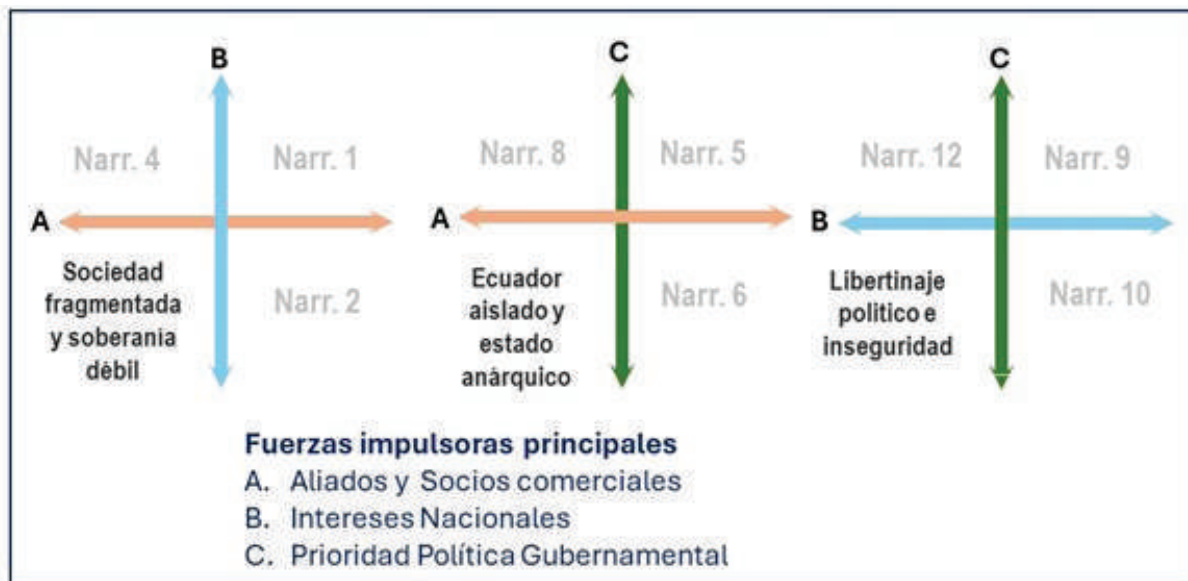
B

Narr. 4

Narr. 1

A

Sociedad fragmentada y soberania débil

Narr. 2

C

Narr. 8

Narr. 5

A

Ecuador aislado y estado anárquico

Narr. 6

C

Narr. 12

Narr. 9

B

Libertinaje politico e inseguridad

Narr. 10

Fuerzas impulsoras principales
A. Aliados y Socios comerciales
B. Intereses Nacionales
C. Prioridad Política Gubernamental